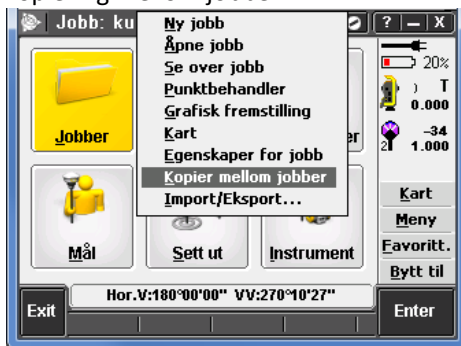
Jobb: ku
Ny jobb
Åpne jobb
Se over jobb
Punktbehandler
Grafisk fremstilling
Kart
Egenskaper for jobb
Kopier mellom jobber
Import/Eksport...
?
20%
T
0.000
-34
2
1.000
Jobber
er
Mål
Sett ut
Instrument
Kart
Meny
Favoritt.
Bytt til
Exit
Hor.V:180°00'00" VV:270°10'27"
Enter